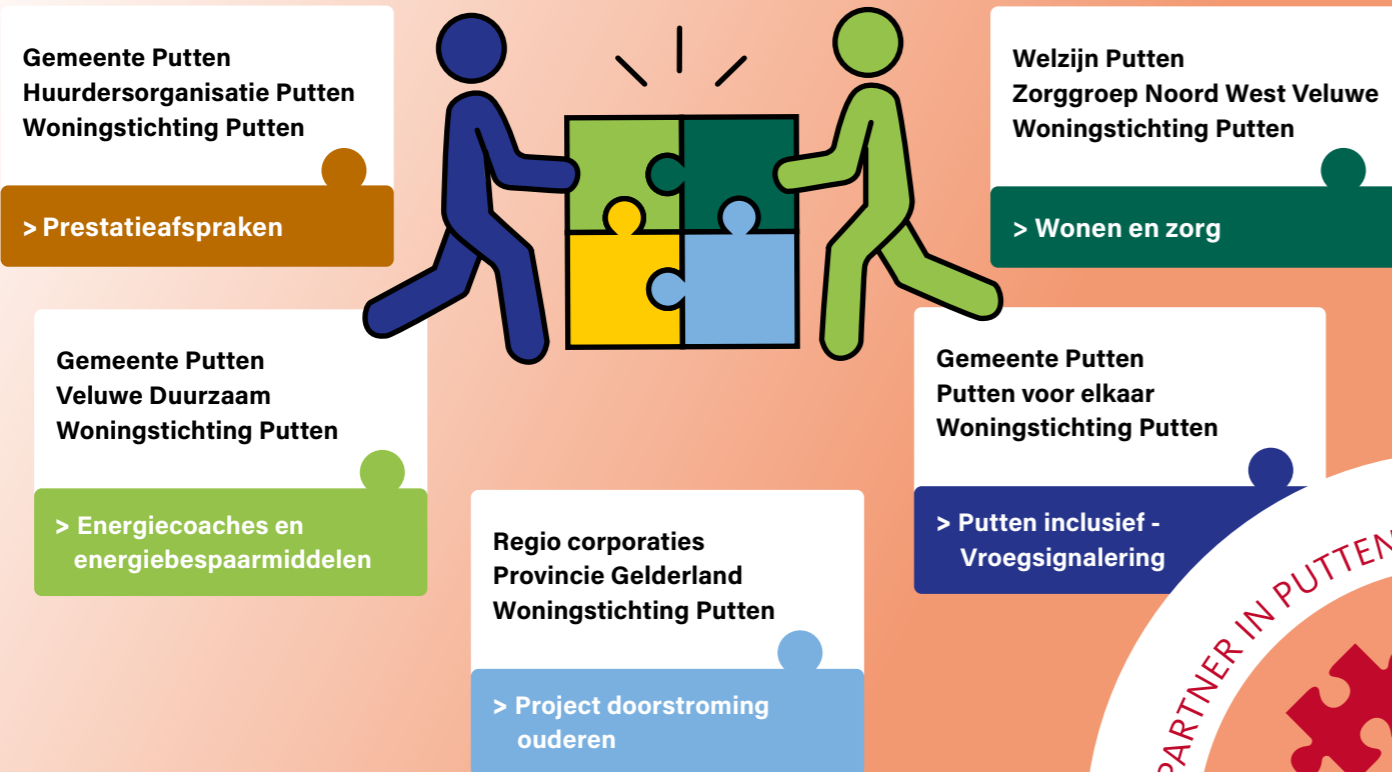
Gemeente Putten
Huurdersorganisatie Putten
Woningstichting Putten

> Prestatieafspraken

Welzijn Putten
Zorggroep Noord West Veluwe
Woningstichting Putten

> Wonen en zorg

Gemeente Putten
Veluwe Duurzaam
Woningstichting Putten

> Energiecoaches en energiebespaarmiddelen

Gemeente Putten
Putten voor elkaar
Woningstichting Putten

> Putten inclusief - Vroegsignalering

Regio corporaties
Provincie Gelderland
Woningstichting Putten

> Project doorstroming ouderen

PARTNER IN PUTTEN